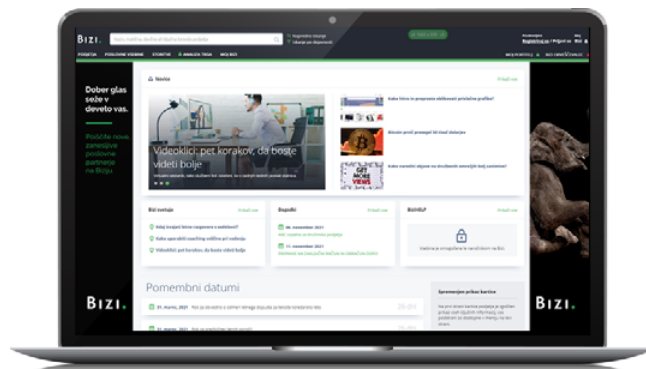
Bizi.

Dober glas seže v deveto vas.

Preberite nove zanimive poslovne partnerje na Bizju.

Novice

Videoklici: pet korakov, da boste videti bolje

Bizi svetuje

Dogodki

BizHELP

Pomembni datumi

Bizi.